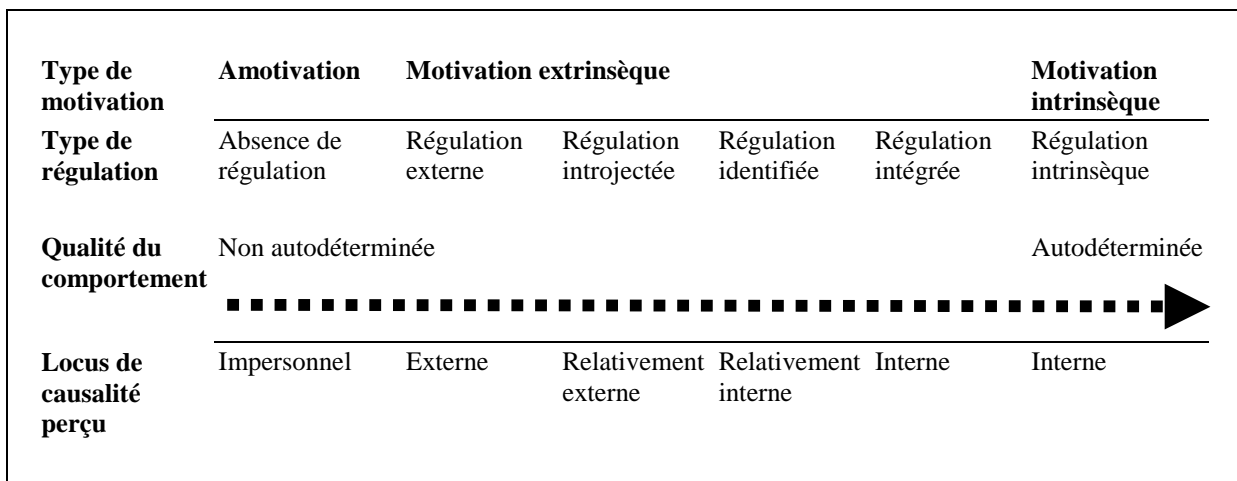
| **Type de motivation** | **Amotivation** | **Motivation extrinsèque** | | | | **Motivation intrinsèque** |
|---|---|---|---|---|---|---|
| **Type de régulation** | Absence de régulation | Régulation externe | Régulation introjectée | Régulation identifiée | Régulation intégrée | Régulation intrinsèque |
| **Qualité du comportement** | Non autodéterminée | | | | | Autodéterminée |
| **Locus de causalité perçu** | Impersonnel | Externe | Relativement externe | Relativement interne | Interne | Interne |